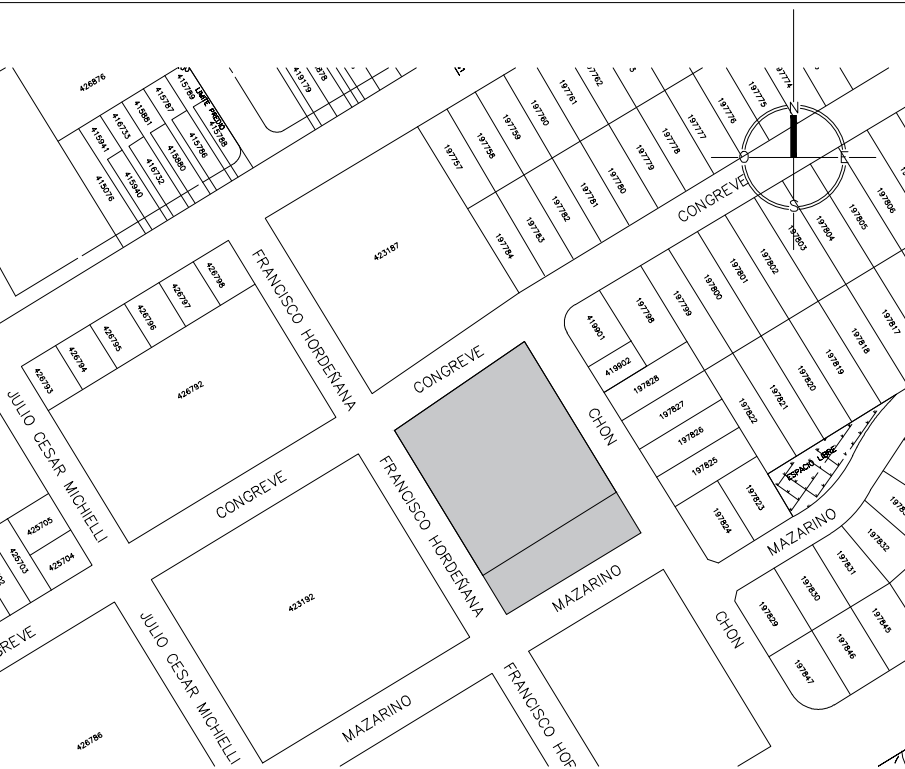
426876
415941
416733
415881
415787
415789
LINDE PREDIO
415788
415076
415940
416732
415880
415786
419179
878
197757
197758
197759
197760
197761
197762
197774
197775
197776
197777
197778
197779
197780
197781
197782
197783
197784
N
O
E
S
CONGREVE
197806
197805
197804
197803
197802
197801
197800
197799
197798
419901
419902
197828
197827
197826
197825
197824
197823
197822
197821
197820
197819
197818
197817
ESPACIO LIBRE
423187
FRANCISCO HORDEÑANA
426798
426797
426796
426795
426794
426793
426792
CONGREVE
CHON
JULIO CESAR MICHIELLI
CONGREVE
FRANCISCO HORDEÑANA
425705
425704
425703
REVE
423192
MAZARINO
MAZARINO
197832
197831
197830
197829
197845
197846
197847
CHON
197
JULIO CESAR MICHIELLI
MAZARINO
FRANCISCO HOR
426786